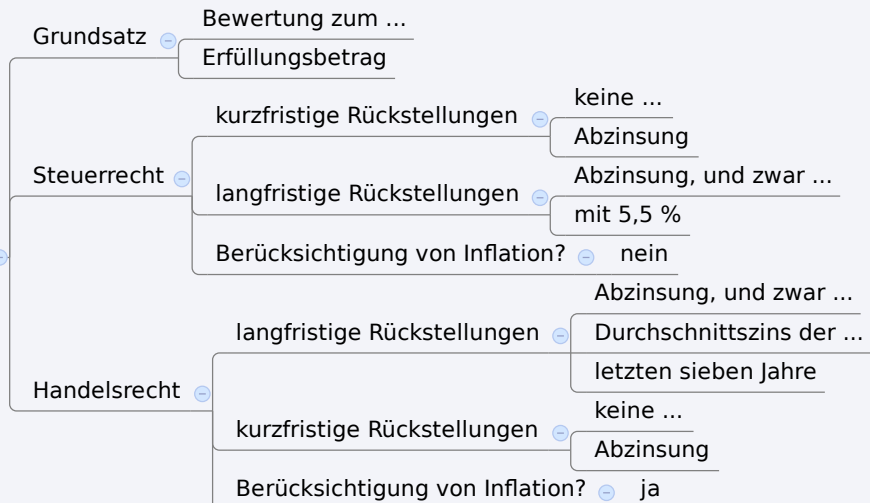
Grundsatz

Bewertung zum ...

Erfüllungsbetrag

Steuerrecht

kurzfristige Rückstellungen

keine ...

Abzinsung

langfristige Rückstellungen

Abzinsung, und zwar ...

mit 5,5 %

Berücksichtigung von Inflation?

nein

Handelsrecht

langfristige Rückstellungen

Abzinsung, und zwar ...

Durchschnittszins der ...

letzten sieben Jahre

kurzfristige Rückstellungen

keine ...

Abzinsung

Berücksichtigung von Inflation?

ja